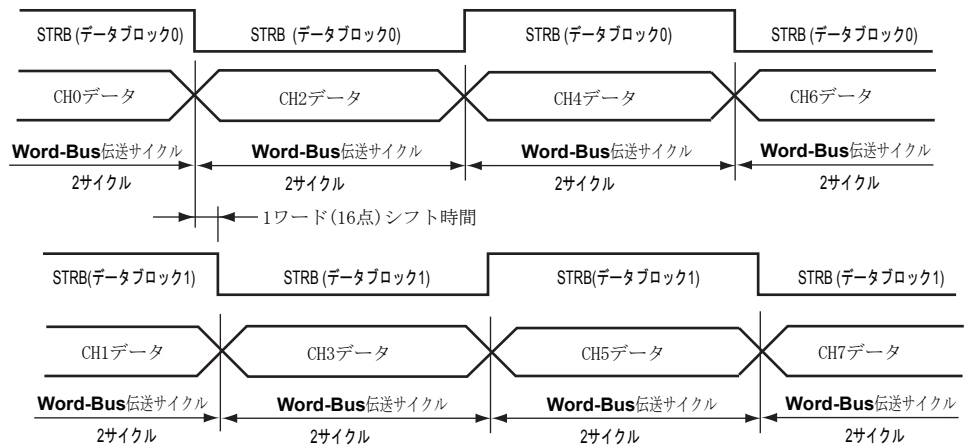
STRB (データブロック0)
STRB (データブロック0)
STRB (データブロック0)
STRB (データブロック0)

CH0データ
CH2データ
CH4データ
CH6データ

Word-Bus伝送サイクル
2サイクル
Word-Bus伝送サイクル
2サイクル
Word-Bus伝送サイクル
2サイクル
Word-Bus伝送サイクル
2サイクル

1ワード(16点)シフト時間

STRB(データブロック1)
STRB (データブロック1)
STRB(データブロック1)
STRB (データブロック1)

CH1データ
CH3データ
CH5データ
CH7データ

Word-Bus伝送サイクル
2サイクル
Word-Bus伝送サイクル
2サイクル
Word-Bus伝送サイクル
2サイクル
Word-Bus伝送サイクル
2サイクル